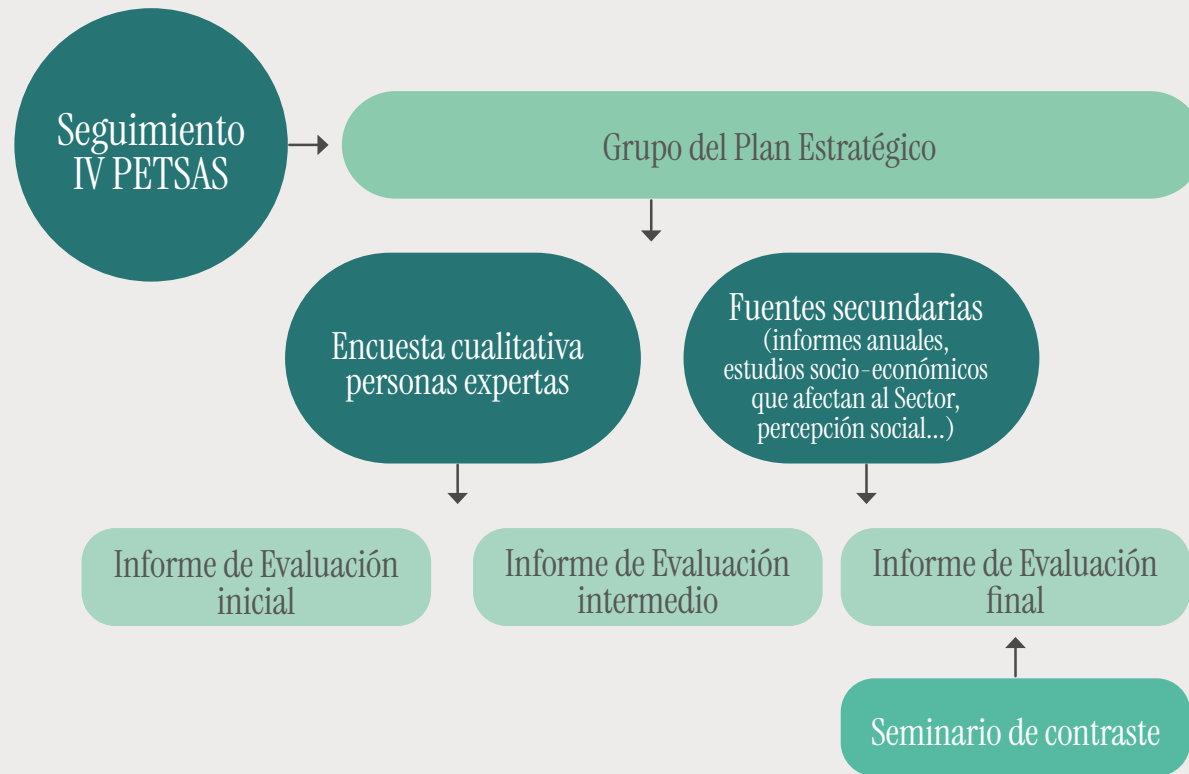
Seguimiento IV PETSAS

Grupo del Plan Estratégico

Encuesta cualitativa personas expertas

Fuentes secundarias (informes anuales, estudios socio-económicos que afectan al Sector, percepción social...)

Informe de Evaluación inicial

Informe de Evaluación intermedio

Informe de Evaluación final

Seminario de contraste